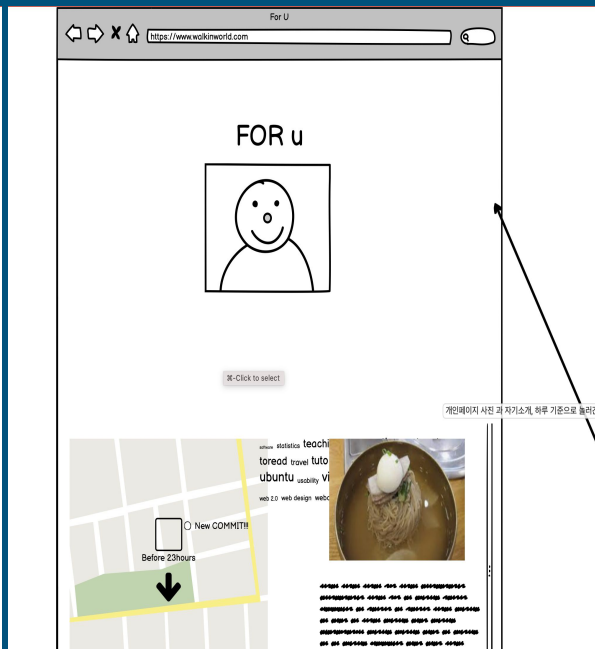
For U

https://www.walkinworld.com

FOR u

⌘-Click to select

개인페이지 사진 과 자기소개, 하루 기준으로 놀러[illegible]

software statistics teachi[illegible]
toread travel tuto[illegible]
ubuntu usability vi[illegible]
web 2.0 web design web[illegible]

New COMMIT!!
Before 23hours